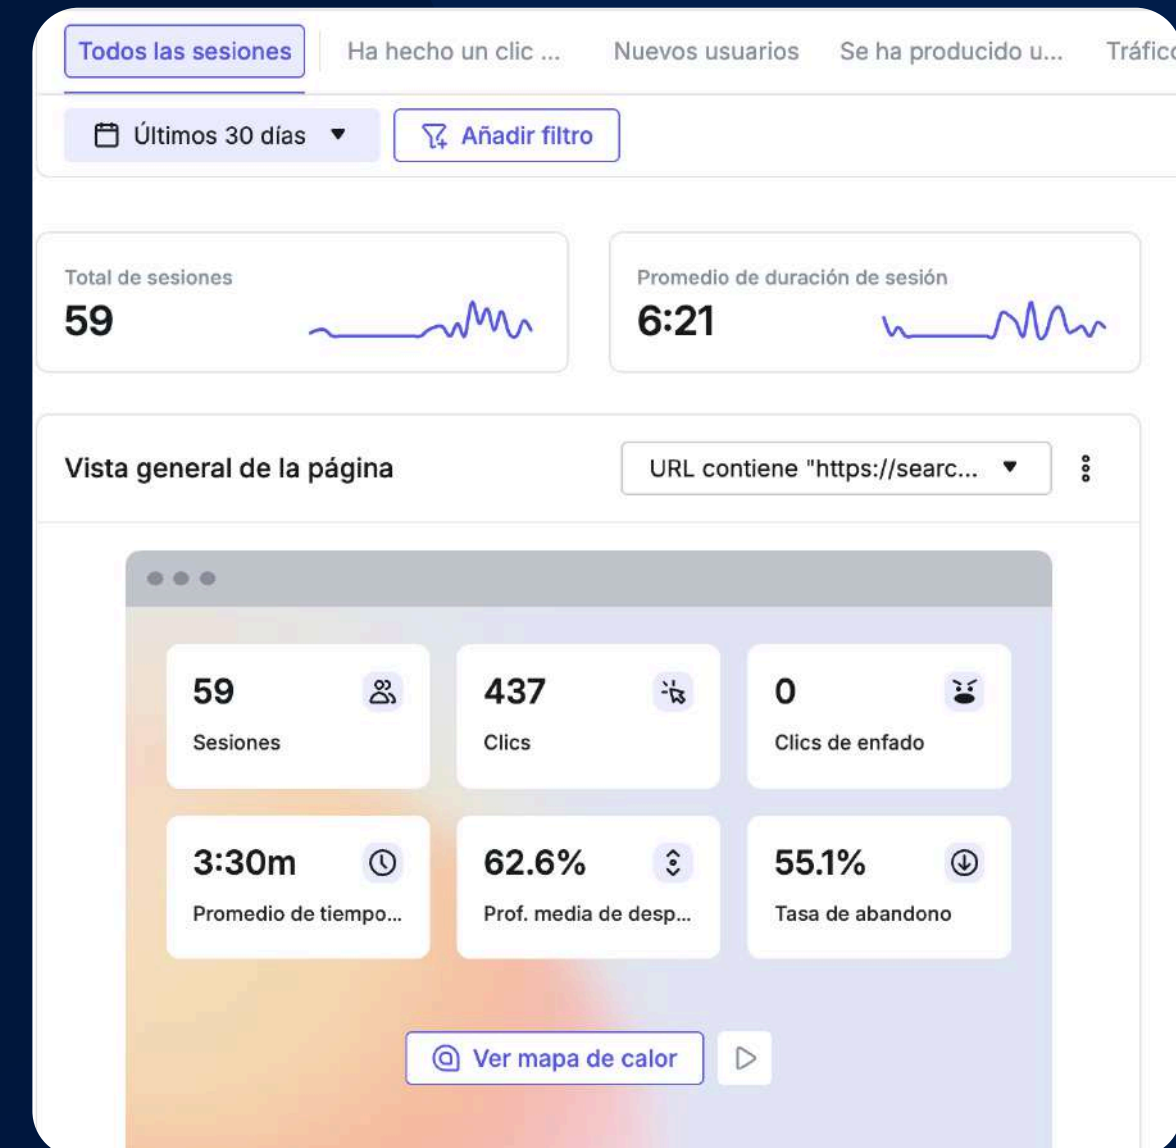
Todos las sesiones | Ha hecho un clic ... | Nuevos usuarios | Se ha producido u... | Tráfico

Últimos 30 días ▼ | Añadir filtro

Total de sesiones
59

Promedio de duración de sesión
6:21

Vista general de la página | URL contiene "https://searc... ▼

59
Sesiones

437
Clics

0
Clics de enfado

3:30m
Promedio de tiempo...

62.6%
Prof. media de desp...

55.1%
Tasa de abandono

Ver mapa de calor